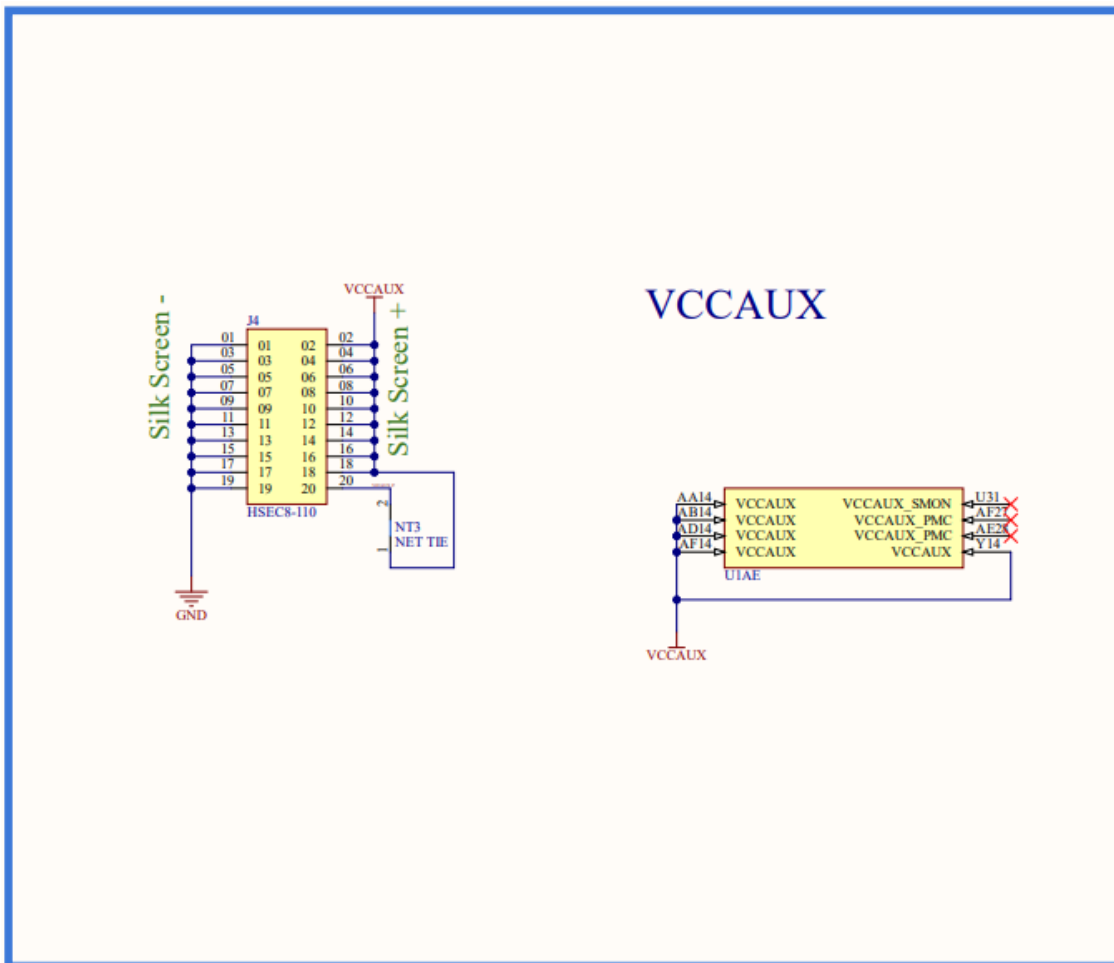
VCCAUX

Silk Screen -

J4

VCCAUX

Silk Screen +

01 01 02 02
03 03 04 04
05 05 06 06
07 07 08 08
09 09 10 10
11 11 12 12
13 13 14 14
15 15 16 16
17 17 18 18
19 19 20 20

HSEC8-110

2
NT3
NET TIE
1

GND

AA14 VCCAUX VCCAUX_SMON U31
AB14 VCCAUX VCCAUX_PMC AF27
AD14 VCCAUX VCCAUX_PMC AE28
AF14 VCCAUX VCCAUX Y14

U1AE

VCCAUX